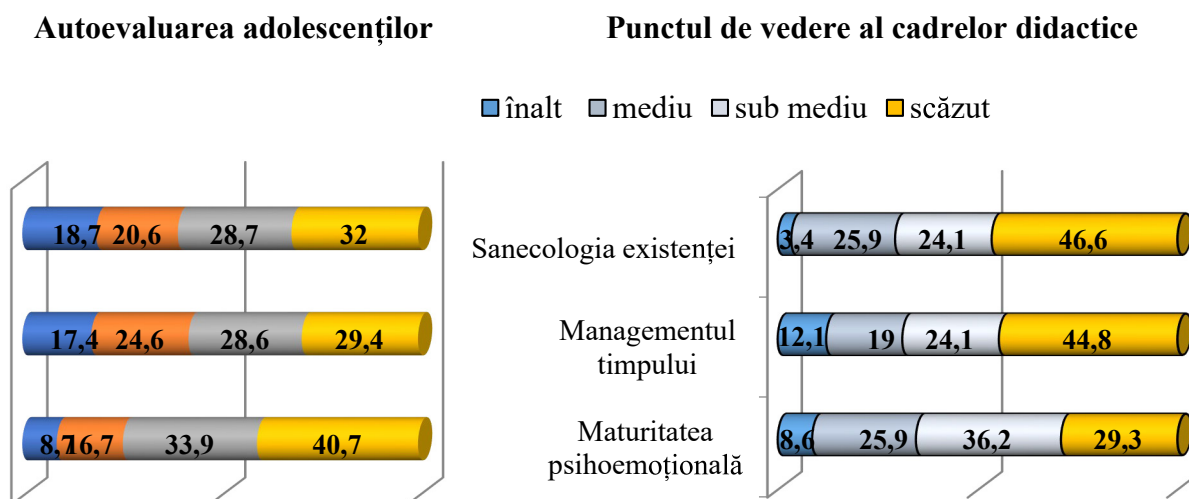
Autoevaluarea adolescenților

Punctul de vedere al cadrelor didactice

înalt mediu sub mediu scăzut

18,7 20,6 28,7 32

17,4 24,6 28,6 29,4

8,7 16,7 33,9 40,7

Sanecologia existenței

3,4 25,9 24,1 46,6

Managementul timpului

12,1 19 24,1 44,8

Maturitatea psihoemoțională

8,6 25,9 36,2 29,3